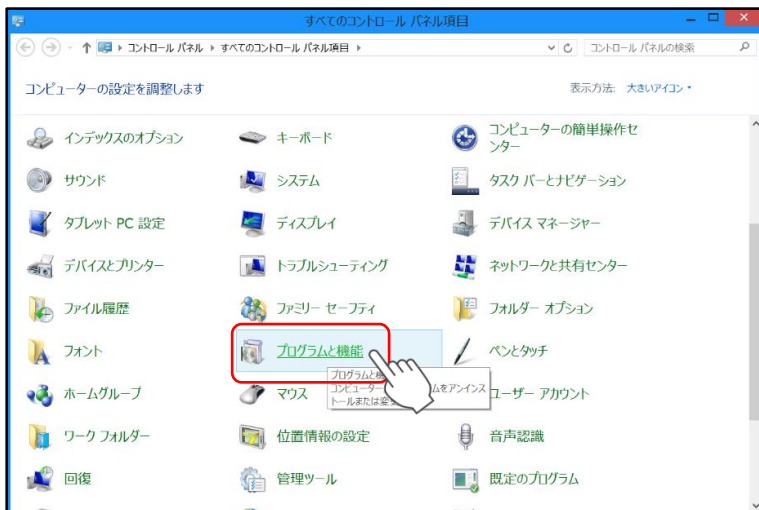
すべてのコントロール パネル項目

コントロール パネル ▸ すべてのコントロール パネル項目 ▸

コントロール パネルの検索

コンピューターの設定を調整します

表示方法: 大きいアイコン ▾

インデックスのオプション

キーボード

コンピューターの簡単操作センター

サウンド

システム

タスク バーとナビゲーション

タブレット PC 設定

ディスプレイ

デバイス マネージャー

デバイスとプリンター

トラブルシューティング

ネットワークと共有センター

ファイル履歴

ファミリー セーフティ

フォルダー オプション

フォント

プログラムと機能

ペンとタッチ

ホームグループ

マウス

プログラムと機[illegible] コンピューター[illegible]ムをアンインス トールまたは変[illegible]

ユーザー アカウント

ワーク フォルダー

位置情報の設定

音声認識

回復

管理ツール

既定のプログラム